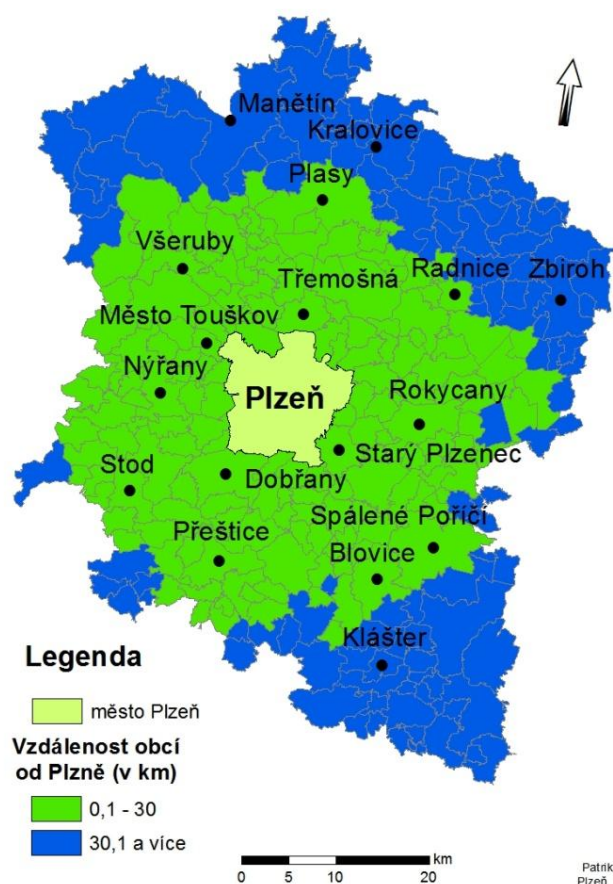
Manětín
Kralovice
Plasy
Všeruby
Třemošná
Radnice
Zbiroh
Město Touškov
Nýřany
Plzeň
Rokycany
Starý Plzenec
Stod
Dobřany
Spálené Poříčí
Přeštice
Blovice
Klášter

Legenda
město Plzeň
Vzdálenost obcí od Plzně (v km)
0,1 - 30
30,1 a více

km
0 5 10 20

Patrik
Plzeň